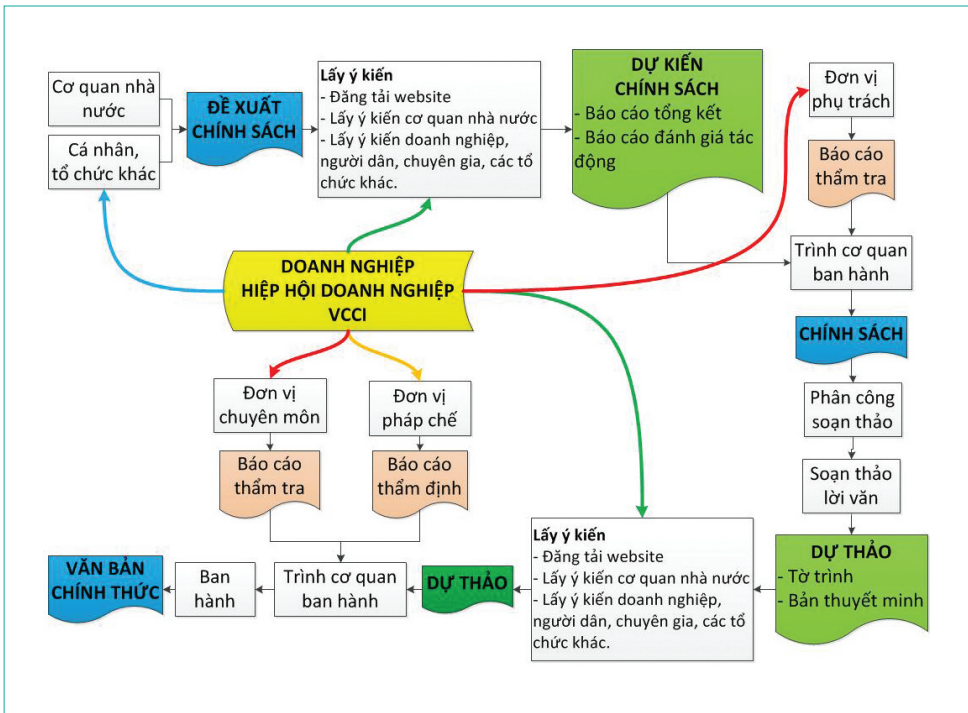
Cơ quan nhà nước

Cá nhân, tổ chức khác

ĐỀ XUẤT CHÍNH SÁCH

Lấy ý kiến
- Đăng tải website
- Lấy ý kiến cơ quan nhà nước
- Lấy ý kiến doanh nghiệp, người dân, chuyên gia, các tổ chức khác.

DỰ KIẾN CHÍNH SÁCH
- Báo cáo tổng kết
- Báo cáo đánh giá tác động

Đơn vị phụ trách

Báo cáo thẩm tra

Trình cơ quan ban hành

CHÍNH SÁCH

Phân công soạn thảo

Soạn thảo lời văn

DỰ THẢO
- Tờ trình
- Bản thuyết minh

DOANH NGHIỆP
HIỆP HỘI DOANH NGHIỆP
VCCI

Đơn vị chuyên môn

Đơn vị pháp chế

Báo cáo thẩm tra

Báo cáo thẩm định

Lấy ý kiến
- Đăng tải website
- Lấy ý kiến cơ quan nhà nước
- Lấy ý kiến doanh nghiệp, người dân, chuyên gia, các tổ chức khác.

DỰ THẢO

Trình cơ quan ban hành

Ban hành

VĂN BẢN CHÍNH THỨC